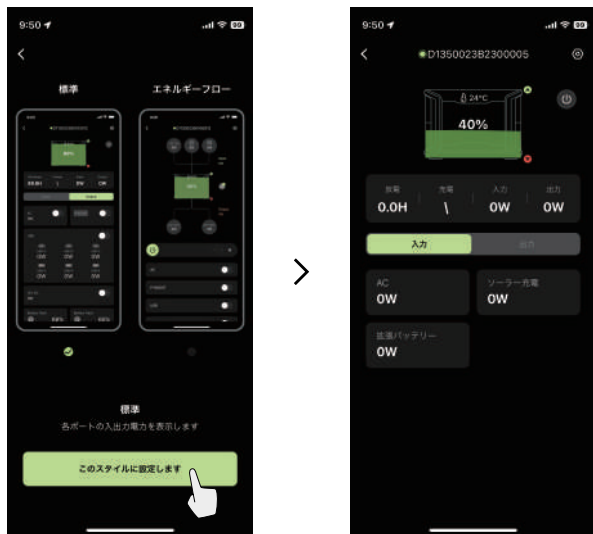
9:50

<

標準

エネルギーフロー

標準

各ポートの入出力電力を表示します

このスタイルに設定します

>

9:50

<

D1350023B2300005

24°C

40%

放電

0.0H

充電

\

入力

0W

出力

0W

入力

出力

AC

0W

ソーラー充電

0W

拡張バッテリー

0W